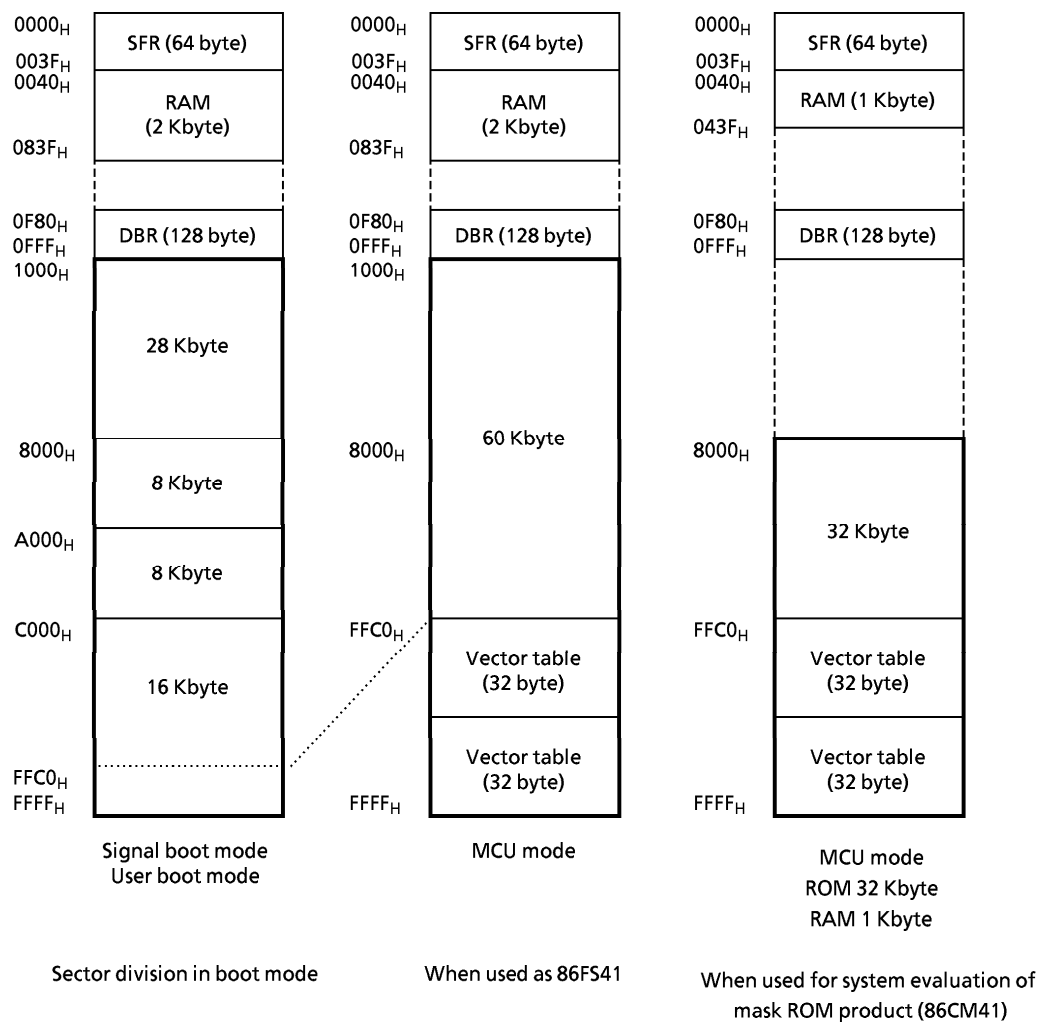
$0000_H$
SFR (64 byte)
$003F_H$
$0040_H$
RAM
(2 Kbyte)
$083F_H$
$0F80_H$
$0FFF_H$
DBR (128 byte)
$1000_H$
28 Kbyte
$8000_H$
8 Kbyte
$A000_H$
8 Kbyte
$C000_H$
16 Kbyte
$FFC0_H$
$FFFF_H$

Signal boot mode
User boot mode

Sector division in boot mode

$0000_H$
SFR (64 byte)
$003F_H$
$0040_H$
RAM
(2 Kbyte)
$083F_H$
$0F80_H$
$0FFF_H$
DBR (128 byte)
$1000_H$
$8000_H$
60 Kbyte
$FFC0_H$
Vector table
(32 byte)
Vector table
(32 byte)
$FFFF_H$

MCU mode

When used as 86FS41

$0000_H$
SFR (64 byte)
$003F_H$
$0040_H$
RAM (1 Kbyte)
$043F_H$
$0F80_H$
$0FFF_H$
DBR (128 byte)
$8000_H$
32 Kbyte
$FFC0_H$
Vector table
(32 byte)
Vector table
(32 byte)
$FFFF_H$

MCU mode
ROM 32 Kbyte
RAM 1 Kbyte

When used for system evaluation of mask ROM product (86CM41)